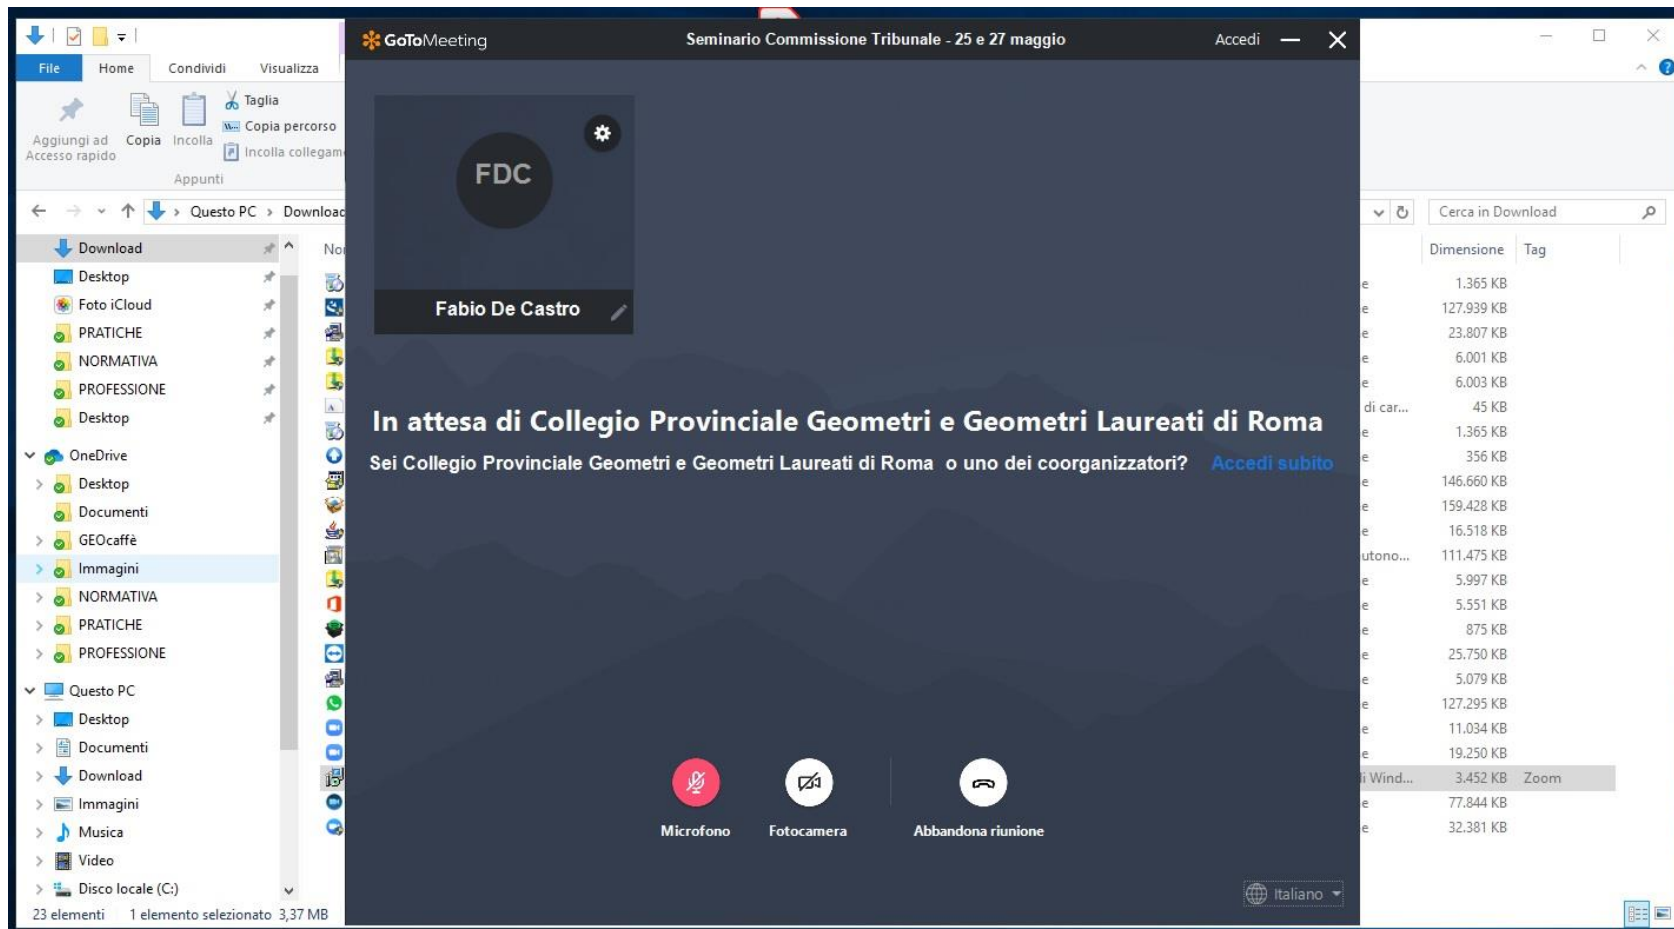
File | Home | Condividi | Visualizza

Aggiungi ad Accesso rapido | Copia | Incolla | Taglia | Copia percorso | Incolla collegam

Appunti

Questo PC > Download

Download
Desktop
Foto iCloud
PRATICHE
NORMATIVA
PROFESSIONE
Desktop
OneDrive
Desktop
Documenti
GEOcaffè
Immagini
NORMATIVA
PRATICHE
PROFESSIONE
Questo PC
Desktop
Documenti
Download
Immagini
Musica
Video
Disco locale (C:)

23 elementi   1 elemento selezionato 3,37 MB

Nor

GoToMeeting   Seminario Commissione Tribunale - 25 e 27 maggio   Accedi

FDC

Fabio De Castro

In attesa di Collegio Provinciale Geometri e Geometri Laureati di Roma

Sei Collegio Provinciale Geometri e Geometri Laureati di Roma o uno dei coorganizzatori? Accedi subito

Microfono   Fotocamera   Abbandona riunione

Italiano

Cerca in Download

| | Dimensione | Tag |
|---|---|---|
| e | 1.365 KB | |
| e | 127.939 KB | |
| e | 23.807 KB | |
| e | 6.001 KB | |
| e | 6.003 KB | |
| di car... | 45 KB | |
| e | 1.365 KB | |
| e | 356 KB | |
| e | 146.660 KB | |
| e | 159.428 KB | |
| e | 16.518 KB | |
| utono... | 111.475 KB | |
| e | 5.997 KB | |
| e | 5.551 KB | |
| e | 875 KB | |
| e | 25.750 KB | |
| e | 5.079 KB | |
| e | 127.295 KB | |
| e | 11.034 KB | |
| e | 19.250 KB | |
| i Wind... | 3.452 KB | Zoom |
| e | 77.844 KB | |
| e | 32.381 KB | |